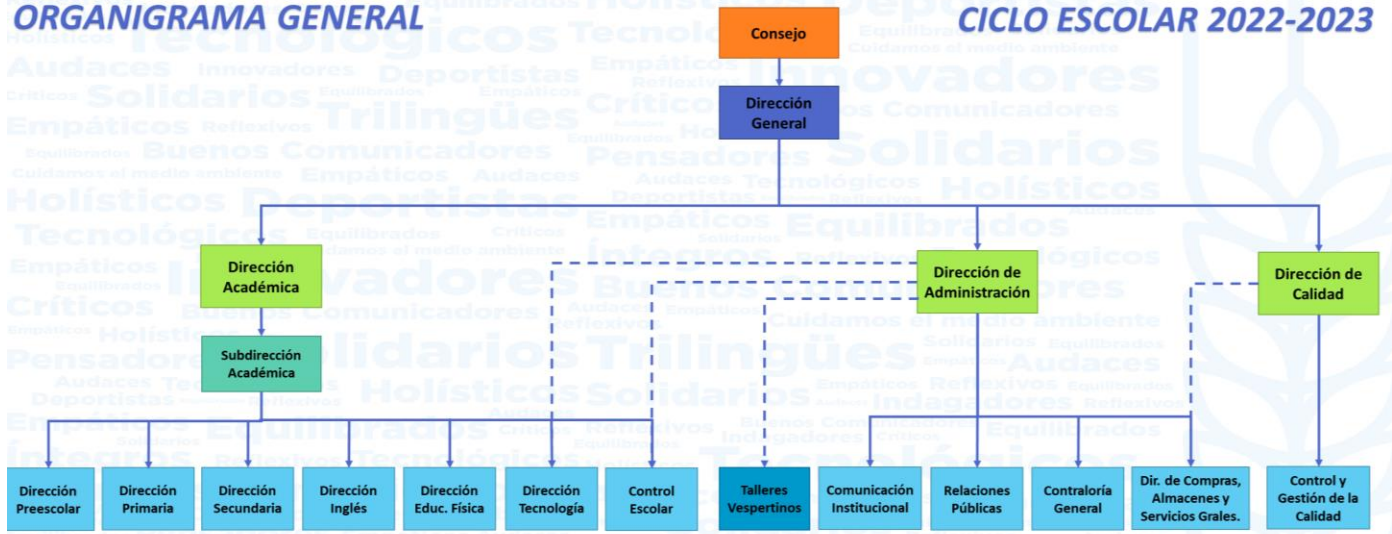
ORGANIGRAMA GENERAL

CICLO ESCOLAR 2022-2023

Consejo

Dirección General

Dirección Académica

Dirección de Administración

Dirección de Calidad

Subdirección Académica

Dirección Preescolar

Dirección Primaria

Dirección Secundaria

Dirección Inglés

Dirección Educ. Física

Dirección Tecnología

Control Escolar

Talleres Vespertinos

Comunicación Institucional

Relaciones Públicas

Contraloría General

Dir. de Compras, Almacenes y Servicios Grales.

Control y Gestión de la Calidad